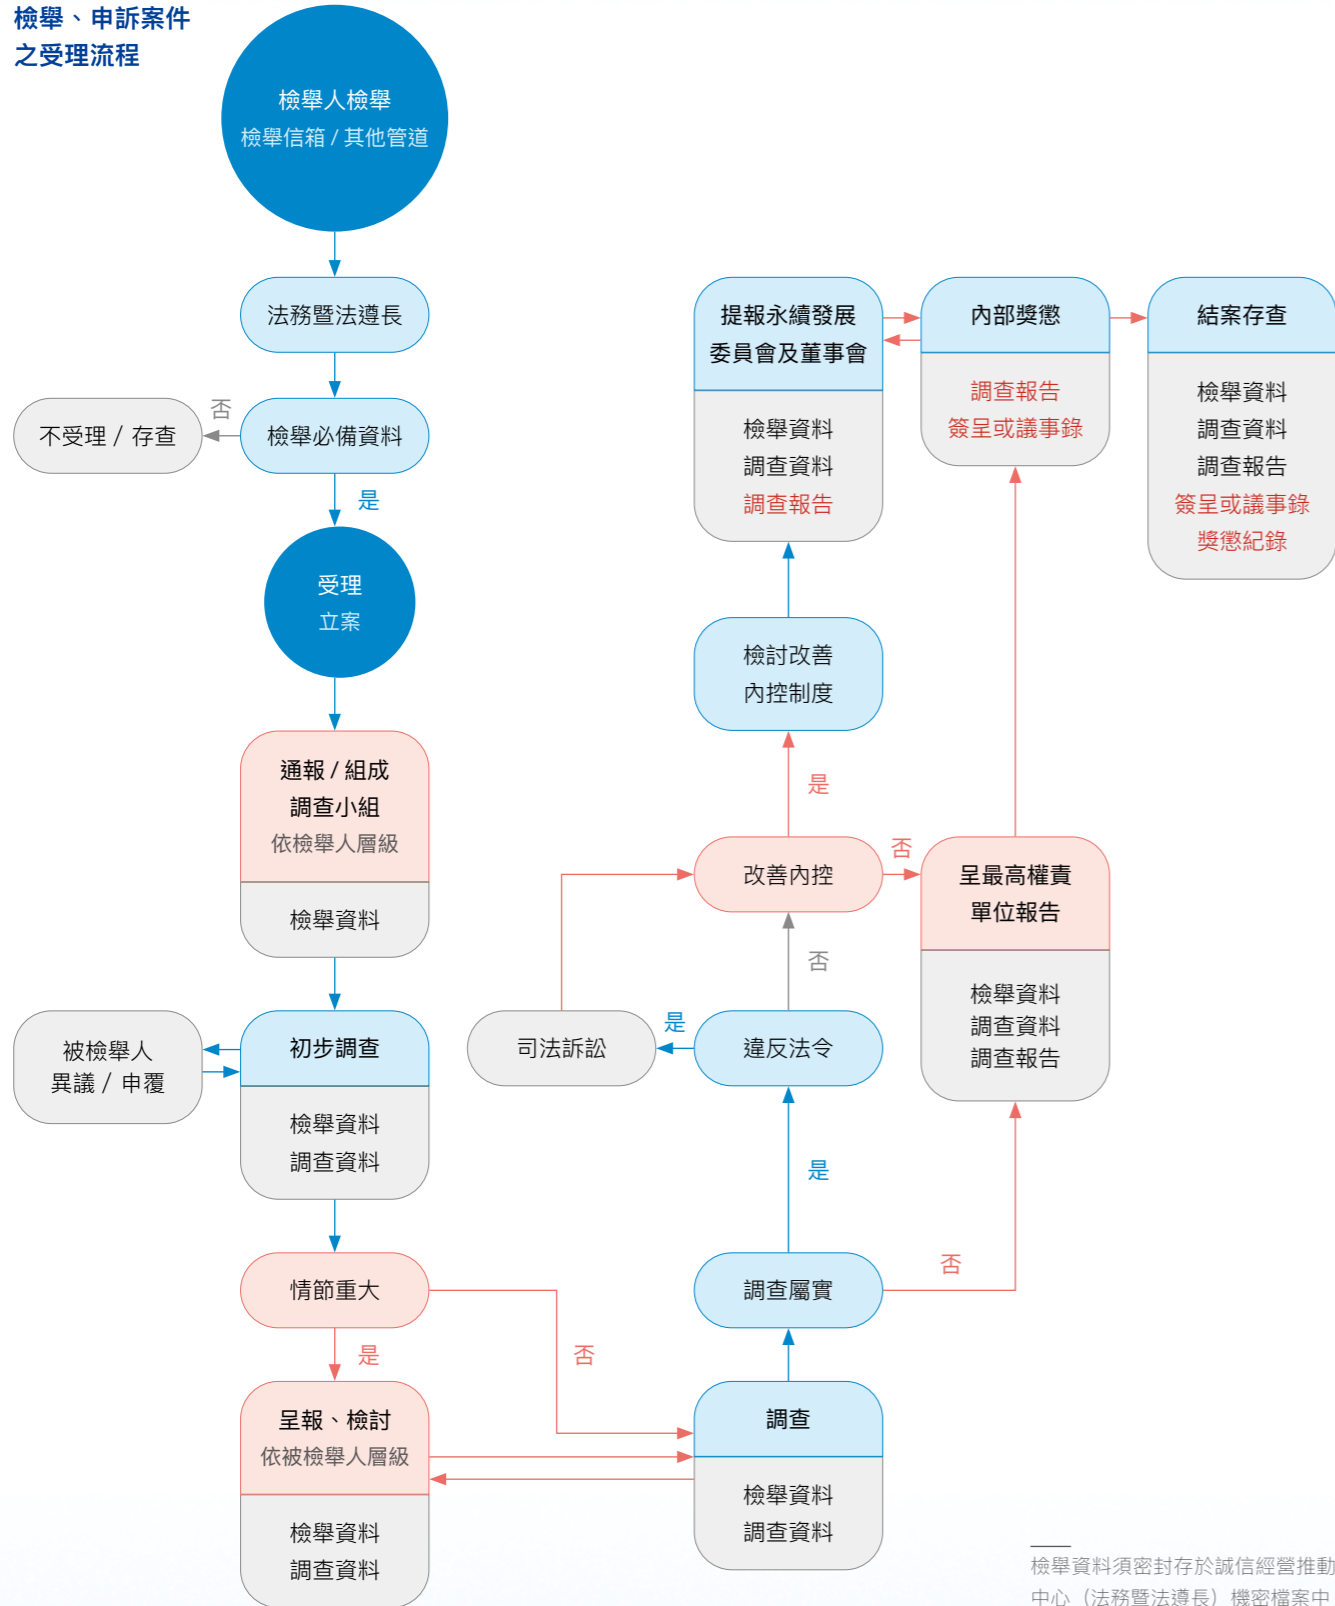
檢舉、申訴案件
之受理流程

檢舉人檢舉
檢舉信箱 / 其他管道

法務暨法遵長

否

不受理 / 存查

檢舉必備資料

是

受理
立案

通報 / 組成
調查小組
依檢舉人層級

檢舉資料

被檢舉人
異議 / 申覆

初步調查

檢舉資料
調查資料

情節重大

是

否

呈報、檢討
依被檢舉人層級

檢舉資料
調查資料

提報永續發展
委員會及董事會

檢舉資料
調查資料
調查報告

內部獎懲

調查報告
簽呈或議事錄

結案存查

檢舉資料
調查資料
調查報告
簽呈或議事錄
獎懲紀錄

檢討改善
內控制度

是

改善內控

否

呈最高權責
單位報告

檢舉資料
調查資料
調查報告

否

司法訴訟

是

違反法令

是

調查屬實

否

調查

檢舉資料
調查資料

檢舉資料須密封存於誠信經營推動中心（法務暨法遵長）機密檔案中